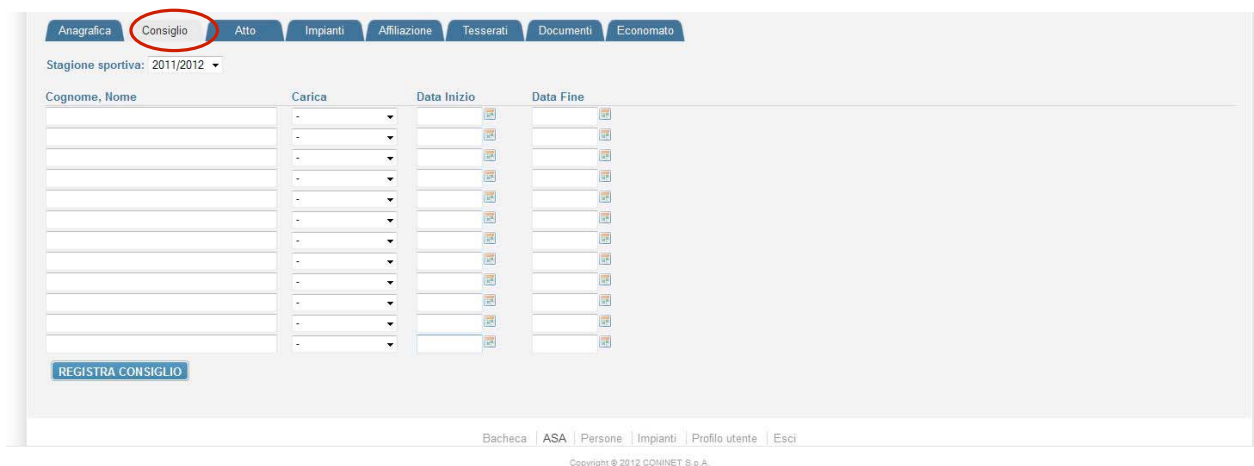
Anagrafica | Consiglio | Atto | Impianti | Affiliazione | Tesserati | Documenti | Economato

Stagione sportiva: 2011/2012

| Cognome, Nome | Carica | Data Inizio | Data Fine |
|---|---|---|---|
| | - | | |
| | - | | |
| | - | | |
| | - | | |
| | - | | |
| | - | | |
| | - | | |
| | - | | |
| | - | | |
| | - | | |
| | - | | |
| | - | | |

REGISTRA CONSIGLIO

Bacheca | ASA | Persone | Impianti | Profilo utente | Esci

Copyright © 2012 CONINET S.p.A.